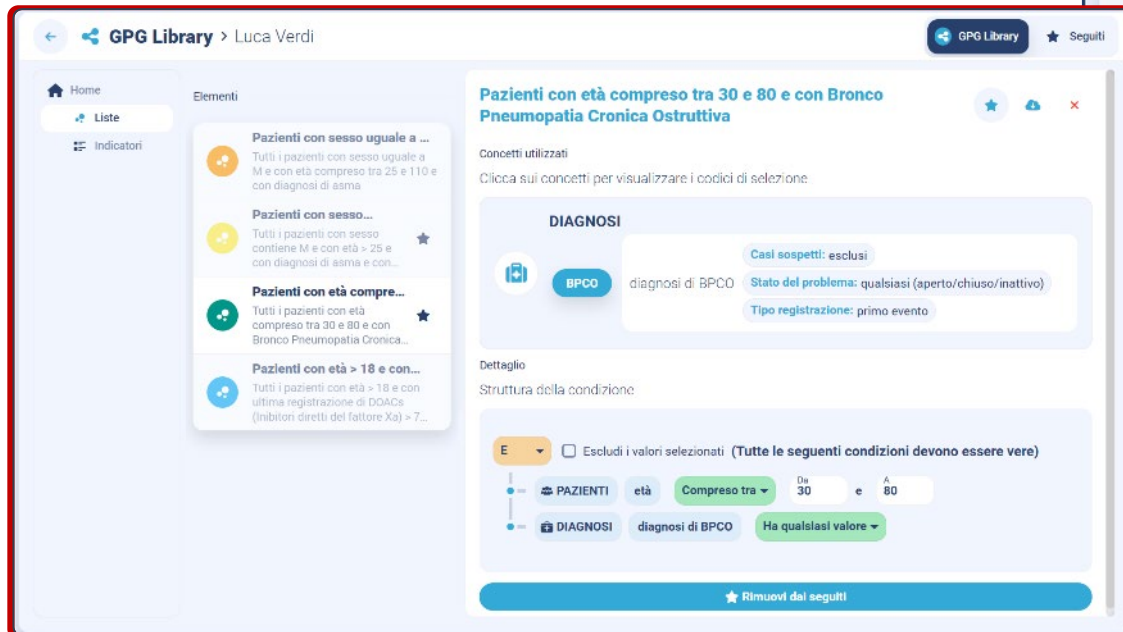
GPG Library > Luca Verdi

GPG Library
Seguiti

Home
Liste
Indicatori

Elementi

Pazienti con sesso uguale a ...
Tutti i pazienti con sesso uguale a M e con età compreso tra 25 e 110 e con diagnosi di asma

Pazienti con sesso...
Tutti i pazienti con sesso contiene M e con età > 25 e con diagnosi di asma e con...

Pazienti con età compre...
Tutti i pazienti con età compreso tra 30 e 80 e con Bronco Pneumopatia Cronica...

Pazienti con età > 18 e con...
Tutti i pazienti con età > 18 e con ultima registrazione di DOACs (Inibitori diretti del fattore Xa) > 7...

Pazienti con età compreso tra 30 e 80 e con Bronco Pneumopatia Cronica Ostruttiva

Concetti utilizzati
Clicca sui concetti per visualizzare i codici di selezione

DIAGNOSI
BPCO
diagnosi di BPCO
Casi sospetti: esclusi
Stato del problema: qualsiasi (aperto/chiuso/inattivo)
Tipo registrazione: primo evento

Dettaglio
Struttura della condizione

E
Escludi i valori selezionati (Tutte le seguenti condizioni devono essere vere)
PAZIENTI età Compreso tra Da 30 e A 80
DIAGNOSI diagnosi di BPCO Ha qualsiasi valore

Rimuovi dai seguiti